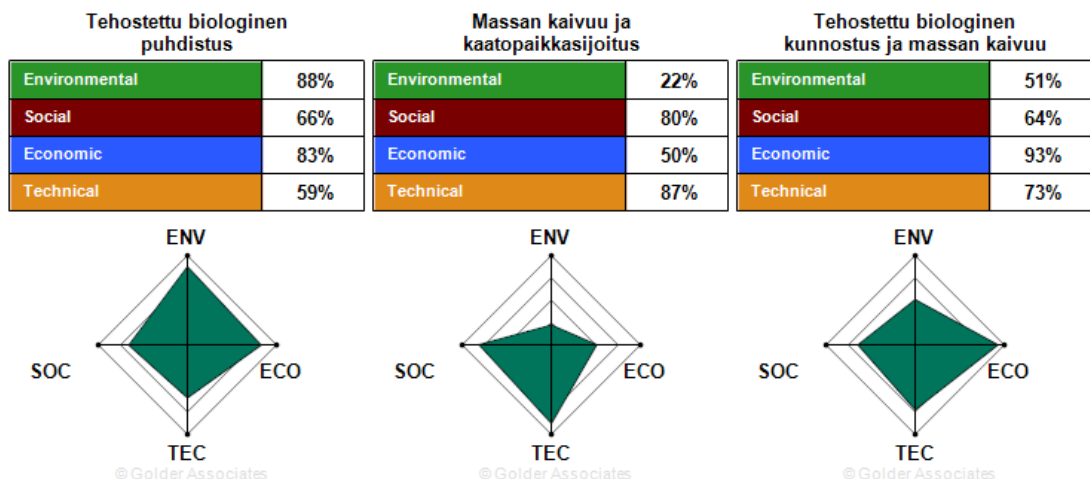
Tehostettu biologinen puhdistus

| Environmental | 88% |
|---|---|
| Social | 66% |
| Economic | 83% |
| Technical | 59% |

ENV
SOC
ECO
TEC
© Golder Associates

Massan kaivuu ja kaatopaikkasijoitus

| Environmental | 22% |
|---|---|
| Social | 80% |
| Economic | 50% |
| Technical | 87% |

ENV
SOC
ECO
TEC
© Golder Associates

Tehostettu biologinen kunnostus ja massan kaivuu

| Environmental | 51% |
|---|---|
| Social | 64% |
| Economic | 93% |
| Technical | 73% |

ENV
SOC
ECO
TEC
© Golder Associates